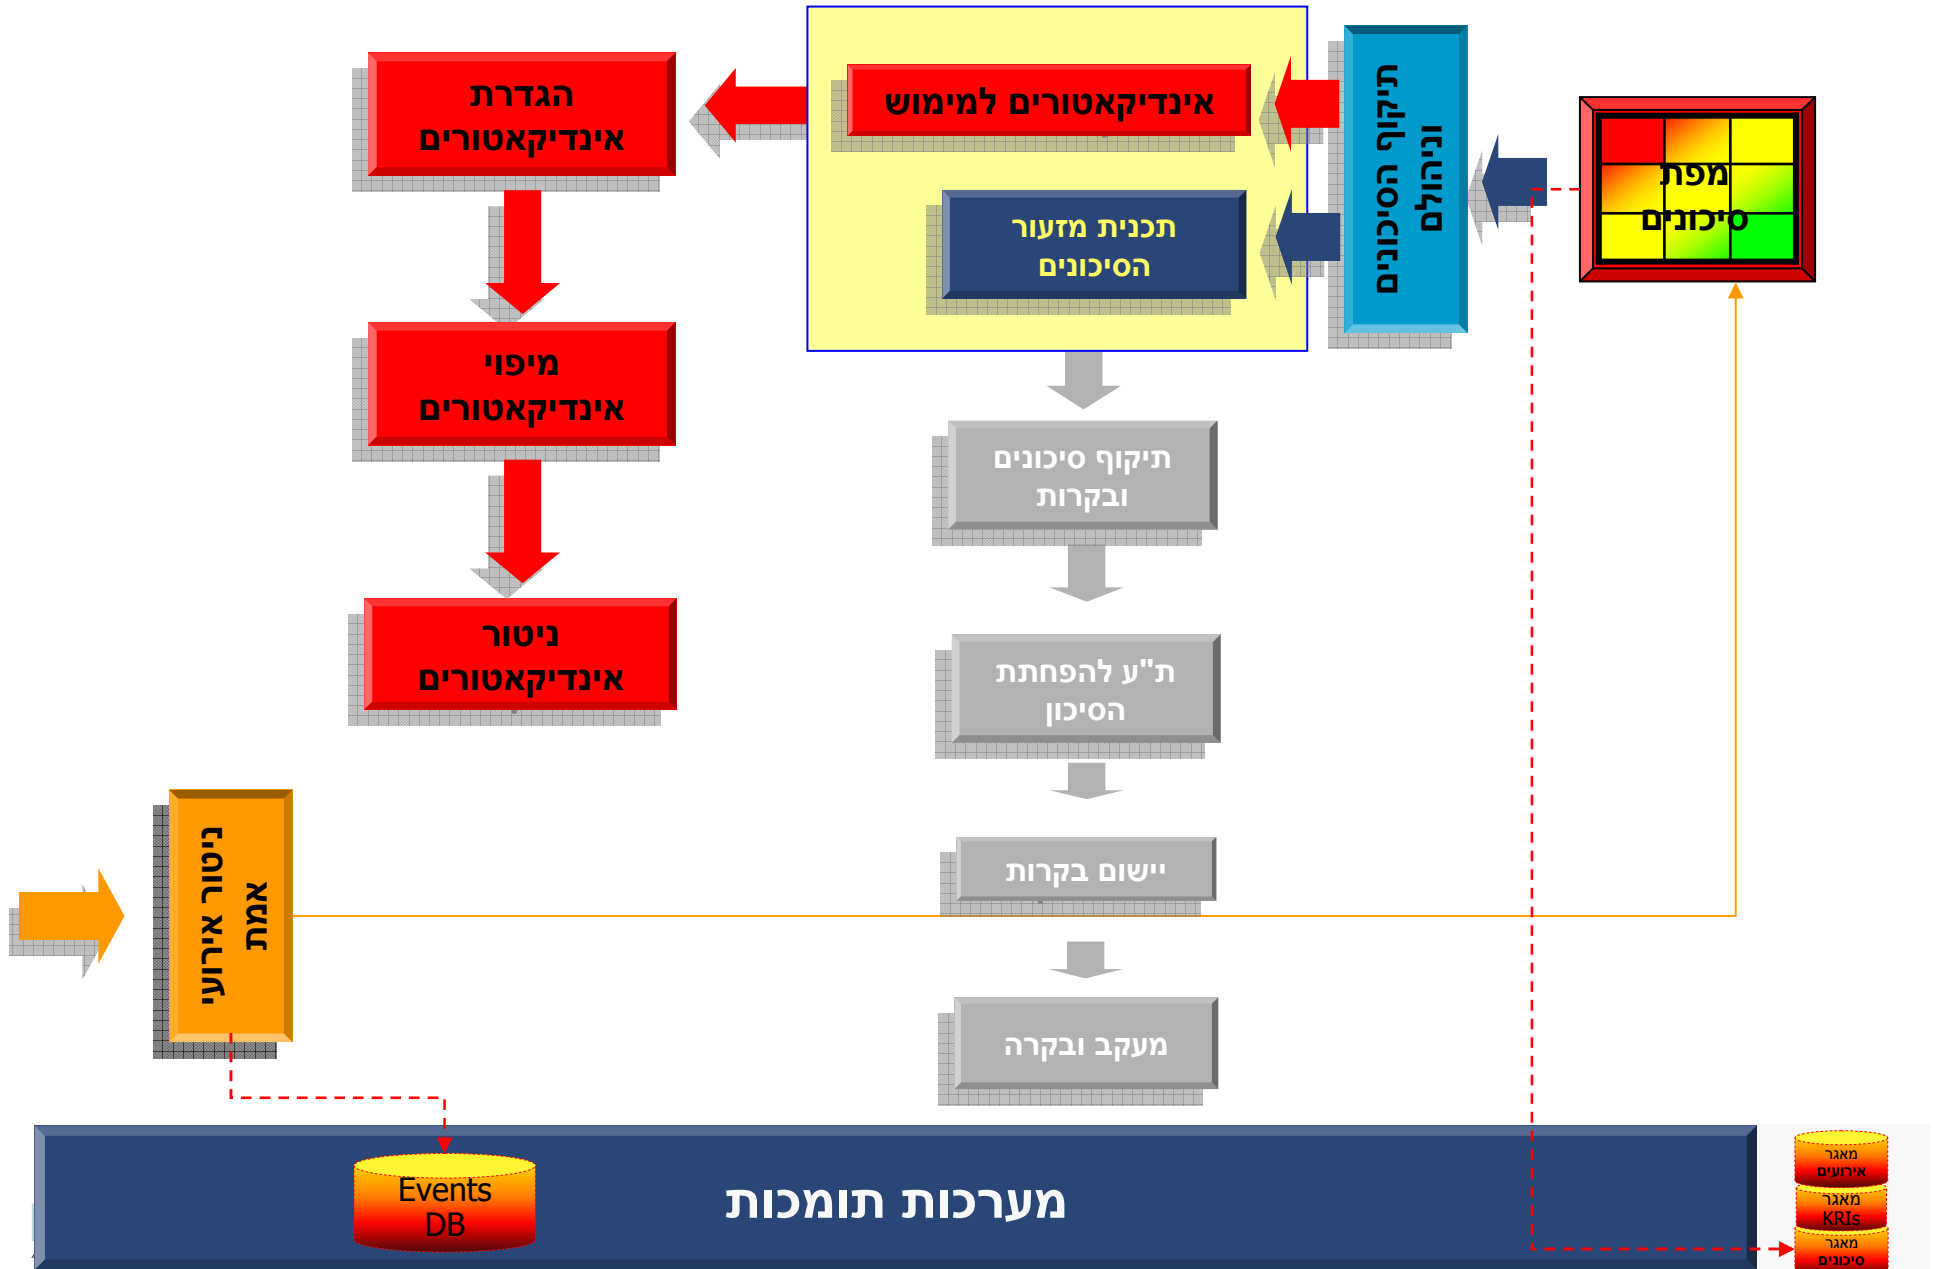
הגדרת אינדיקאטורים

אינדיקאטורים למימוש

תכנית מזעור הסיכונים

תיקוף הסיכונים וניהולם

מפת סיכונים

מיפוי אינדיקאטורים

ניטור אינדיקאטורים

תיקוף סיכונים ובקרות

ת"ע להפחתת הסיכון

יישום בקרות

מעקב ובקרה

ניטור אירועי אמת

Events DB

מערכות תומכות

מאגר אירועים

מאגר KRIs

מאגר סיכונים